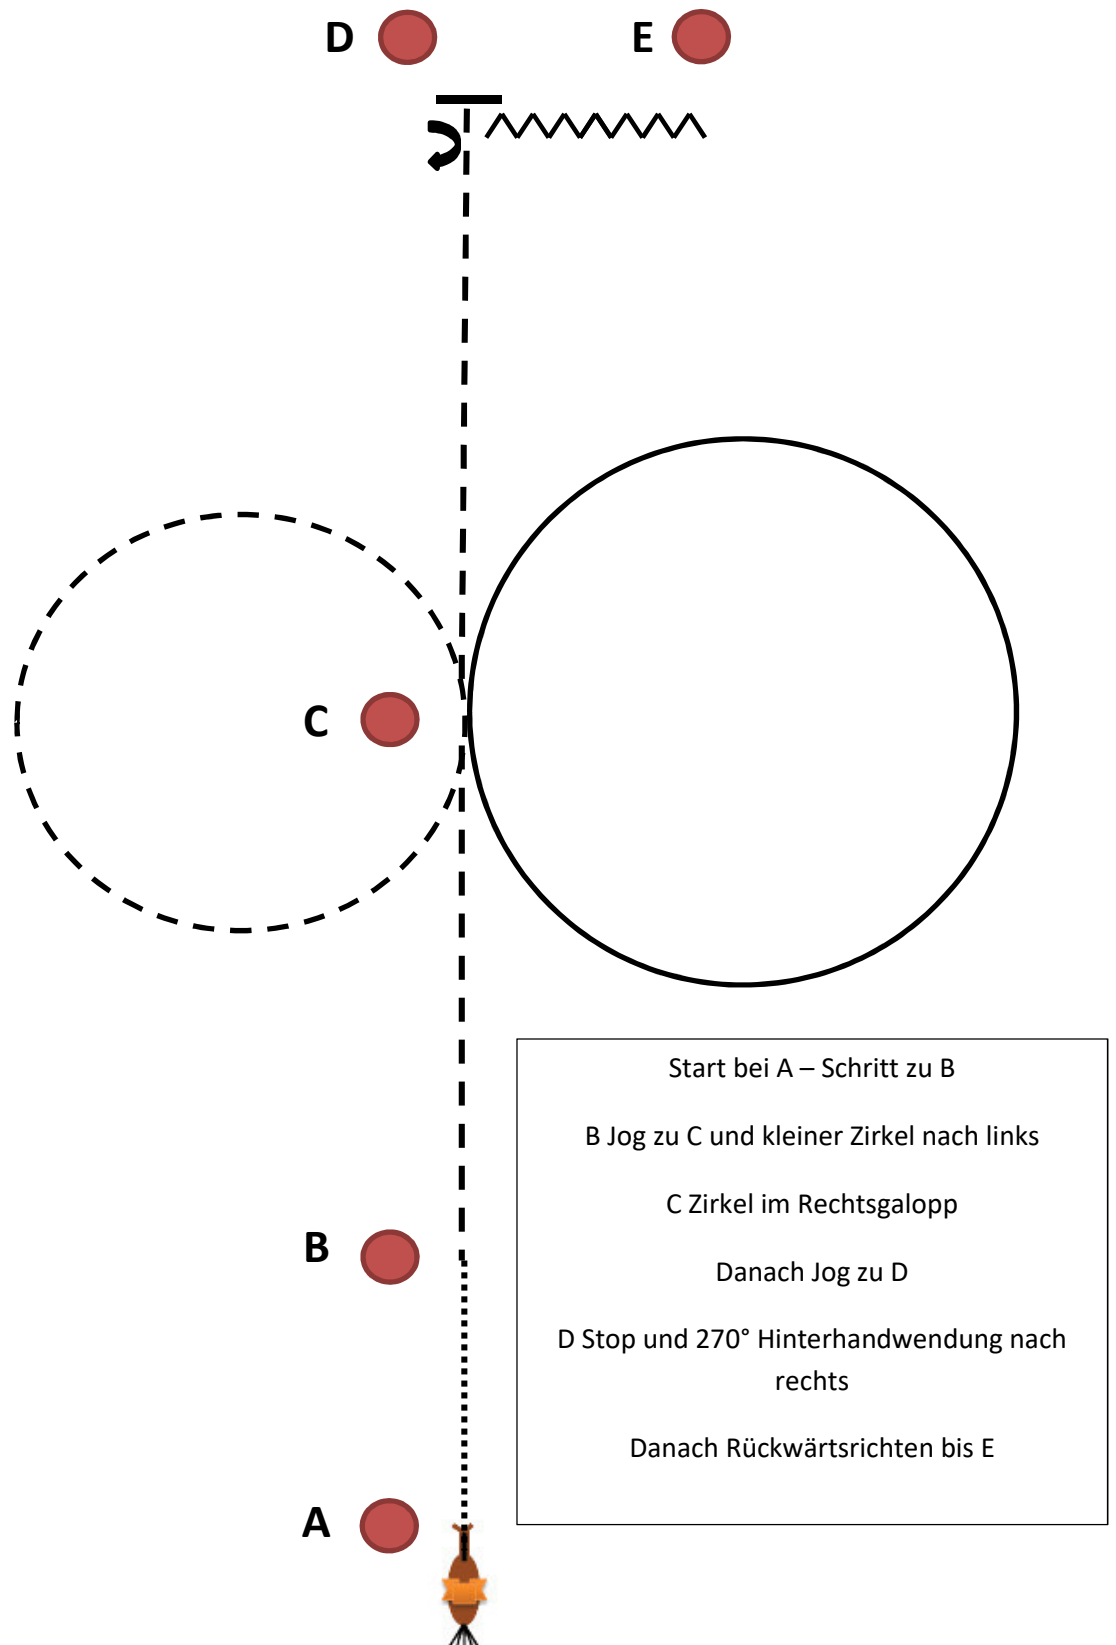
D

E

C

B

A

Start bei A – Schritt zu B

B Jog zu C und kleiner Zirkel nach links

C Zirkel im Rechtsgalopp

Danach Jog zu D

D Stop und 270° Hinterhandwendung nach rechts

Danach Rückwärtsrichten bis E